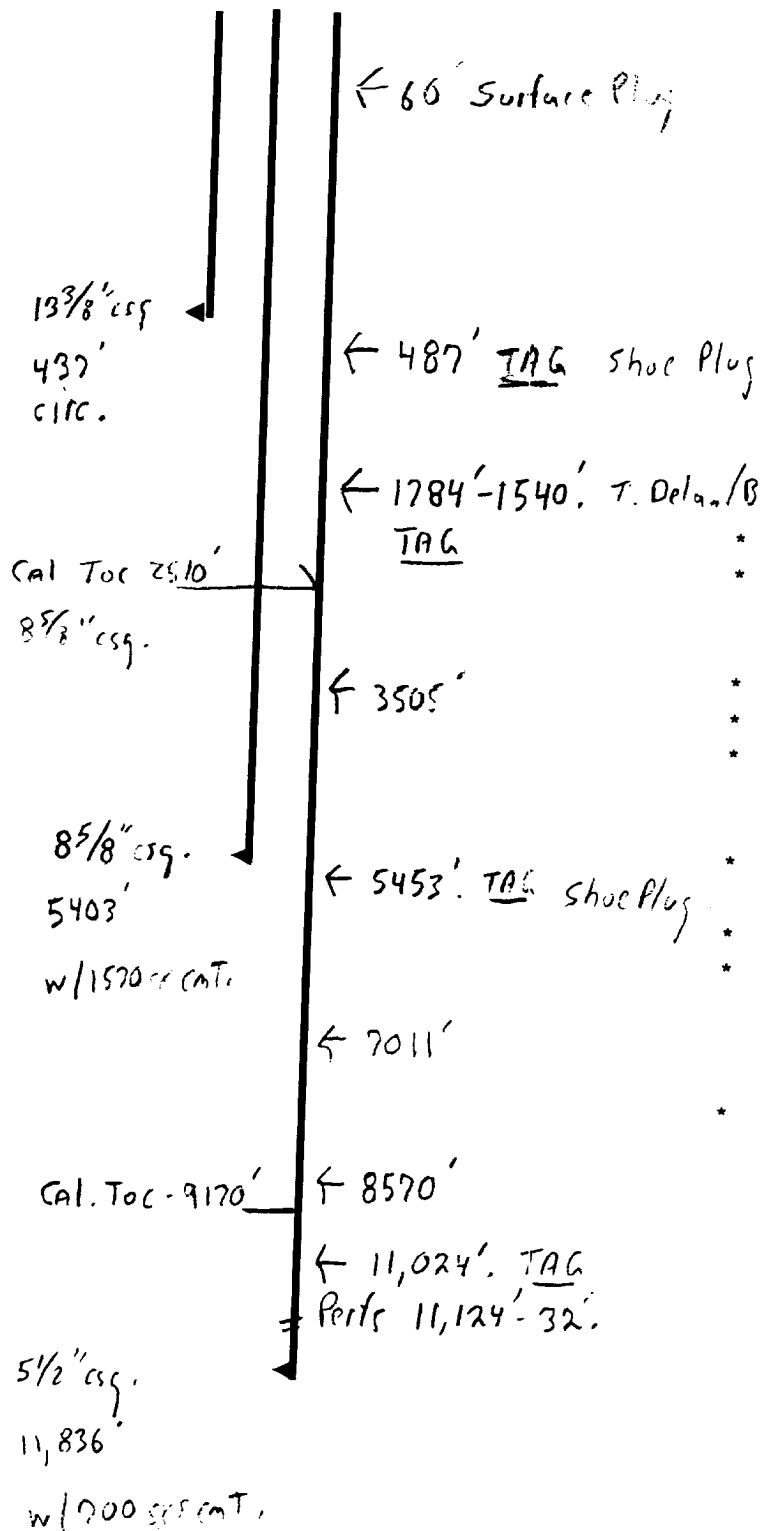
← 60' Surface Plug

$13\frac{3}{8}$" csg
437'
circ.

← 487' TAG Shoe Plug

← 1784'-1540'. T. Delaw/B
TAG

Cal Toc 2510'
$8\frac{5}{8}$" csg.

← 3505'

$8\frac{5}{8}$" csg.
5403'
w/1570 sx cmt.

← 5453'. TAG Shoe Plug

← 7011'

Cal. Toc - 9170'

← 8570'

← 11,024'. TAG
Perfs 11,124'-32'.

$5\frac{1}{2}$" csg.
11,836'
w/700 sxs cmt.